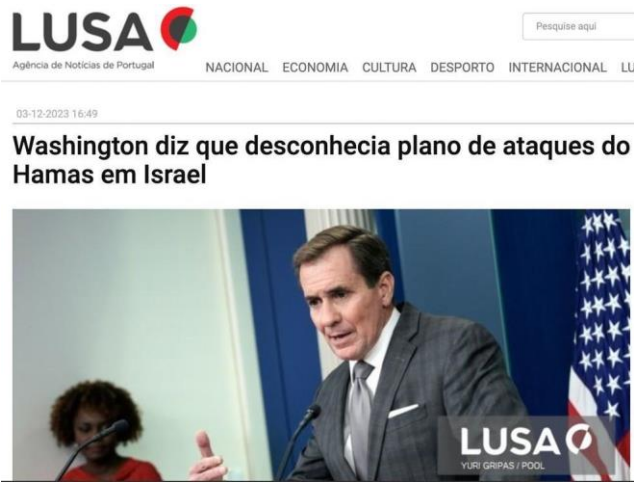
LUSA
Agência de Notícias de Portugal

Pesquise aqui

NACIONAL ECONOMIA CULTURA DESPORTO INTERNACIONAL LU

03-12-2023 16:49

Washington diz que desconhecia plano de ataques do Hamas em Israel

LUSA
YURI GRIPAS / POOL